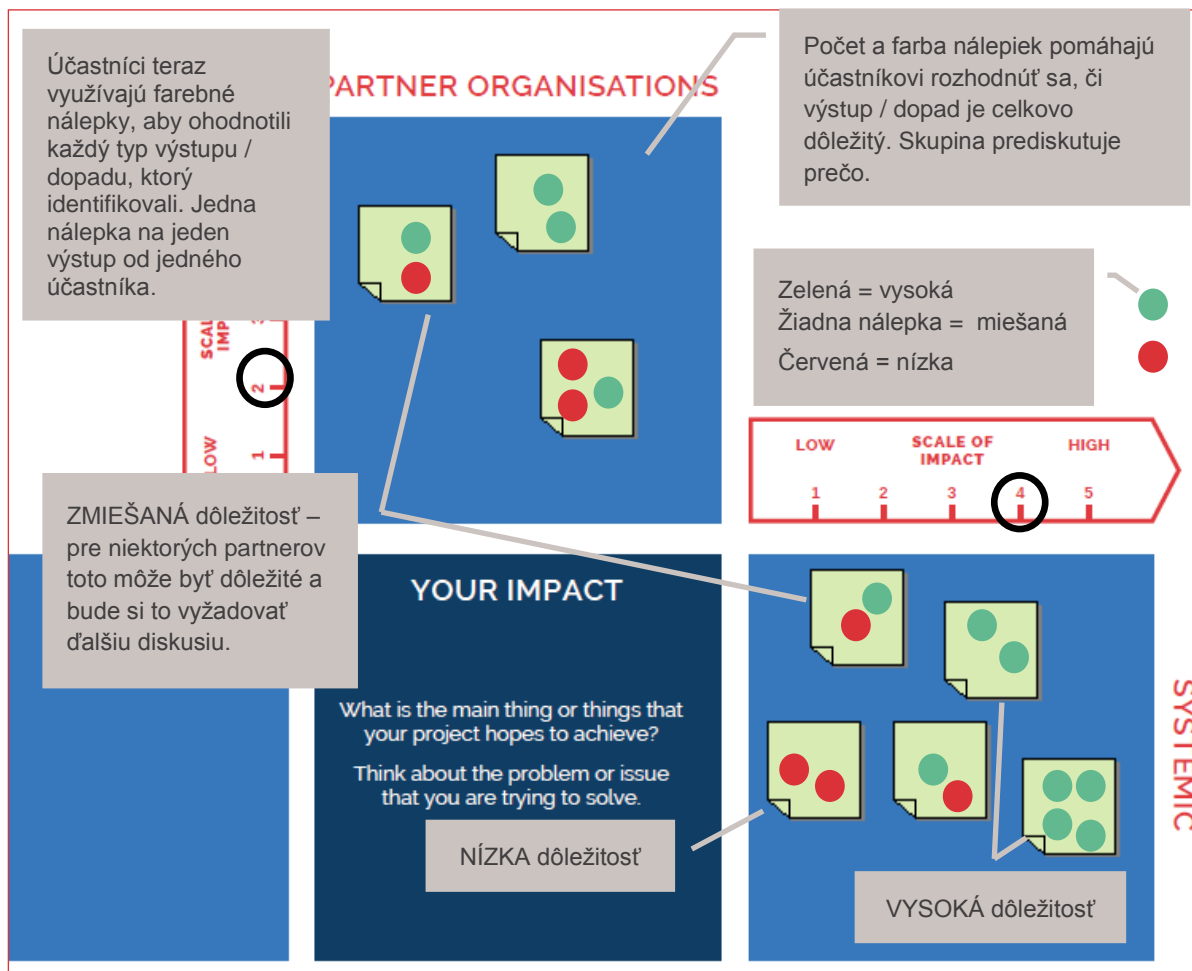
Účastníci teraz využívajú farebné nálepky, aby ohodnotili každý typ výstupu / dopadu, ktorý identifikovali. Jedna nálepka na jeden výstup od jedného účastníka.

PARTNER ORGANISATIONS

Počet a farba nálepiek pomáhajú účastníkovi rozhodnúť sa, či výstup / dopad je celkovo dôležitý. Skupina prediskutuje prečo.

Zelená = vysoká
Žiadna nálepka = miešaná
Červená = nízka

SCALE IMP
LOW
1
2
3

LOW
SCALE OF IMPACT
HIGH
1
2
3
4
5

ZMIEŠANÁ dôležitosť – pre niektorých partnerov toto môže byť dôležité a bude si to vyžadovať ďalšiu diskusiu.

YOUR IMPACT

What is the main thing or things that your project hopes to achieve?

Think about the problem or issue that you are trying to solve.

NÍZKA dôležitosť

SYSTEMIC

VYSOKÁ dôležitosť